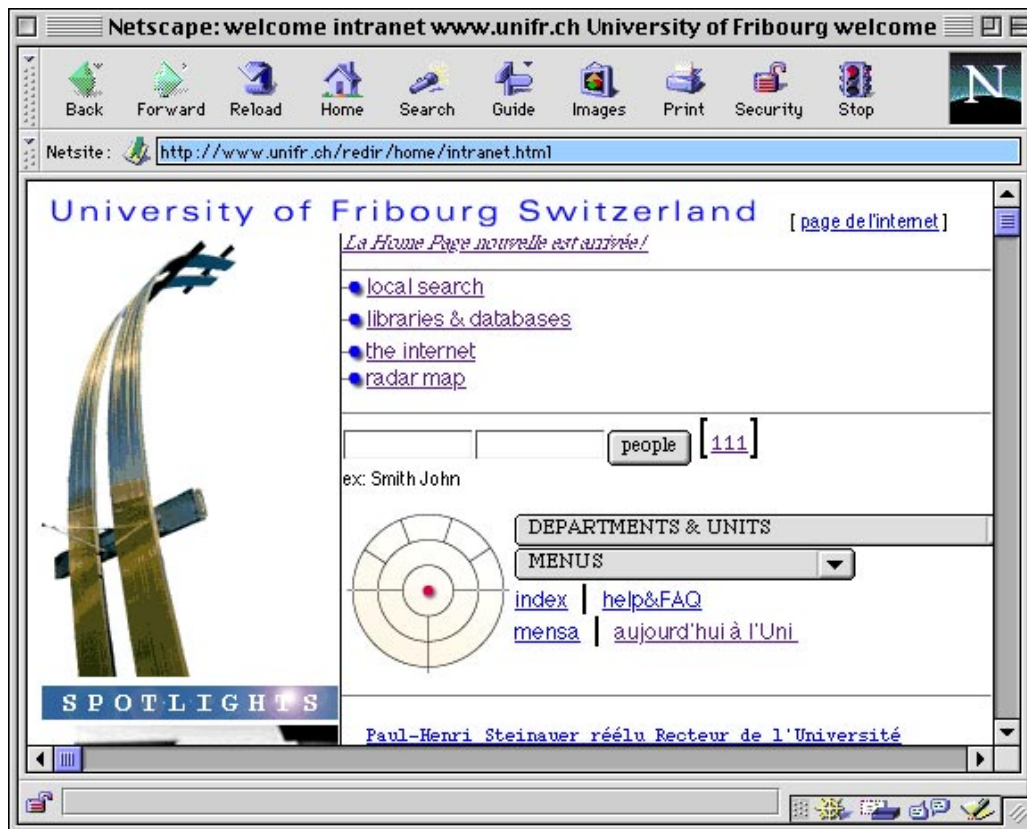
Netscape: welcome intranet www.unifr.ch University of Fribourg welcome

Back Forward Reload Home Search Guide Images Print Security Stop

Netsite: http://www.unifr.ch/redir/home/intranet.html

University of Fribourg Switzerland

[ page de l'internet ]

La Home Page nouvelle est arrivée!

local search

libraries & databases

the internet

radar map

people

111

ex: Smith John

DEPARTMENTS & UNITS

MENUS

index | help&FAQ

mensa | aujourd'hui à l'Uni

SPOTLIGHTS

Paul-Henri Steinauer réélu Recteur de l'Université